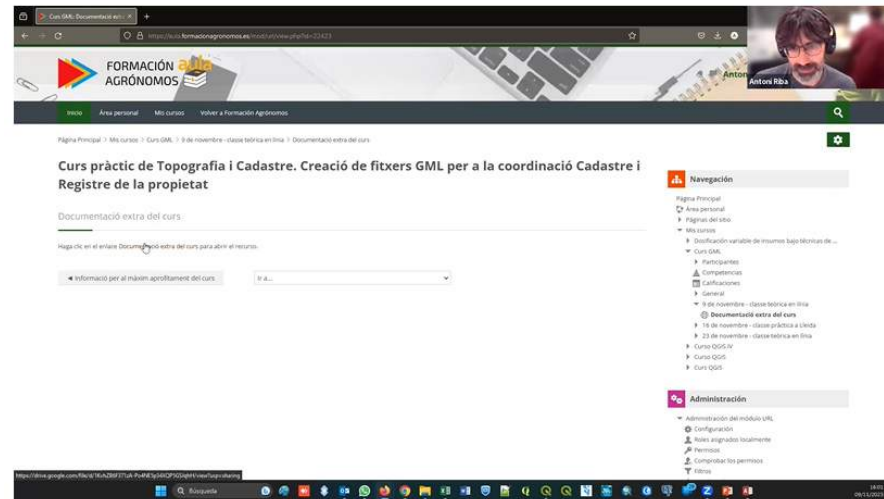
Curs GML: Documentació extr ×

https://aula.formacionagronomos.es/mod/url/view.php?id=22423

FORMACIÓN aula AGRÓNOMOS

Antoni Riba

Inicio Área personal Mis cursos Volver a Formación Agrónomos

Página Principal > Mis cursos > Curs GML > 9 de novembre - classe teòrica en línia > Documentació extra del curs

Curs pràctic de Topografia i Cadastre. Creació de fitxers GML per a la coordinació Cadastre i Registre de la propietat

Documentació extra del curs

Haga clic en el enlace Documentació extra del curs para abrir el recurso.

◄ Informació per al màxim aprofitament del curs

Ir a...

Navegación

Página Principal
Área personal
Páginas del sitio
Mis cursos
Dosificación variable de insumos bajo técnicas de ...
Curs GML
Participantes
Competencias
Calificaciones
General
9 de novembre - classe teòrica en línia
Documentació extra del curs
16 de novembre - classe pràctica a Lleida
23 de novembre - classe teòrica en línia
Curso QGIS IV
Curso QGIS
Curs QGIS

Administración

Administración del módulo URL
Configuración
Roles asignados localmente
Permisos
Comprobar los permisos
Filtros

https://drive.google.com/file/d/1KchZB6F3T1yA-Po4NE5p04XQP5G5lqhH/view?usp=sharing

Búsqueda

18:05
09/11/2023